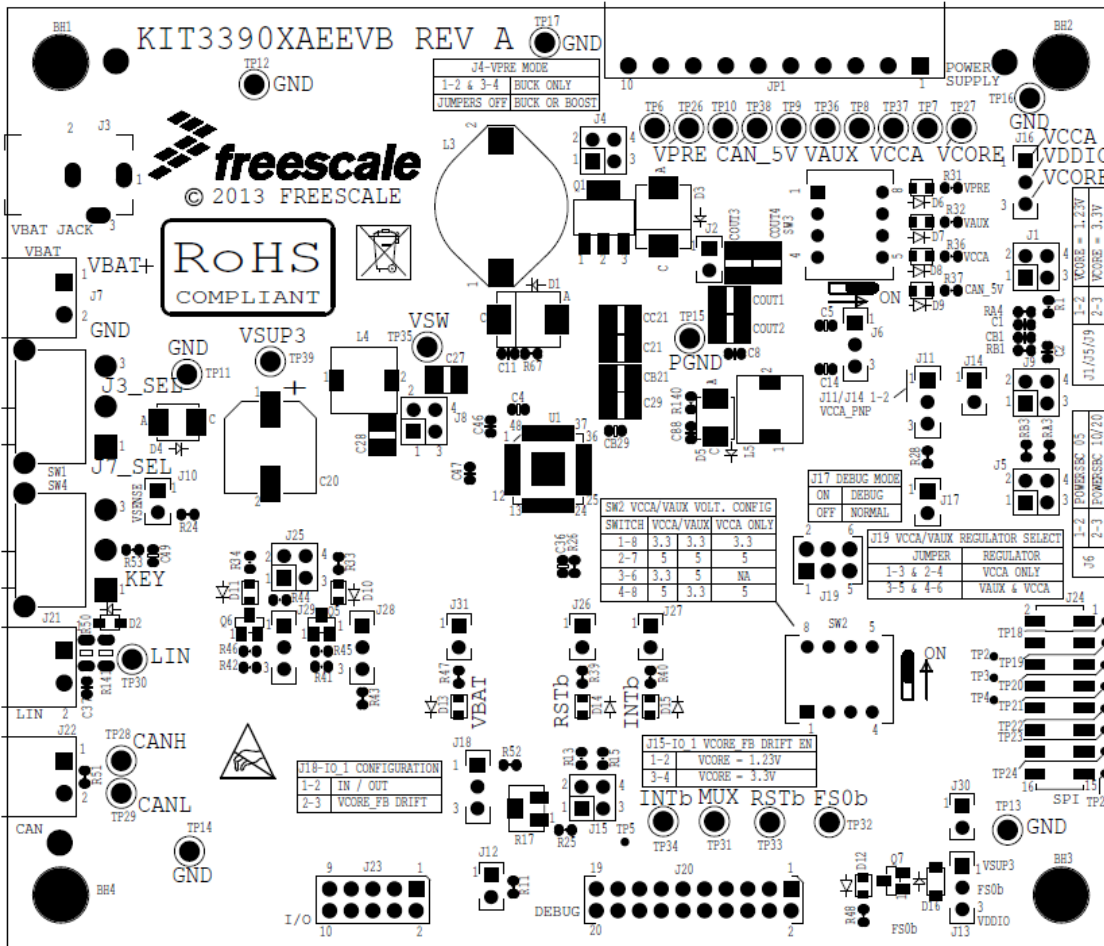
BH1
KIT3390XAEEVB REV A
TP17
GND
TP12
GND
J4-VPRE MODE

| 1-2 & 3-4 | BUCK ONLY |
|---|---|
| JUMPERS OFF | BUCK OR BOOST |

10
JP1
1
POWER SUPPLY
BH2
TP16
GND
J3
2
1
3
VBAT JACK
freescale
© 2013 FREESCALE
RoHS
COMPLIANT
L3
J4
Q1
D3
TP6 TP26 TP10 TP38 TP9 TP36 TP8 TP37 TP7 TP27
VPRE CAN_5V VAUX VCCA VCORE
J16 VCCA
VDDIO
VCORE
SW3
R31 VPRE
D6
R32 VAUX
D7
R36 VCCA
D8
R37 CAN_5V
D9
ON
COUT3
COUT4
J2
COUT1
COUT2
C8
CC21
C21
CB21
C29
CB29
D1
C11 R67
TP15
PGND
VBAT
VBAT+
J7
GND
GND
TP11
VSUP3
TP39
VSW
TP35
L4
C27
C28
J8
C4
C46
C47
U1
C88 R140
D5
L5
C5
J6
C14
J11
J14
J11/J14 1-2
VCCA_PNP
J1
J9
R1
RA4
C1
CB1
RB1
C2
J3_SEL
D4
J7_SEL
J10
VSENSE
R24
SW1
SW4
C20
C36
R26
SW2 VCCA/VAUX VOLT. CONFIG

| SWITCH | VCCA/VAUX | | VCCA ONLY |
|---|---|---|---|
| 1-8 | 3.3 | 3.3 | 3.3 |
| 2-7 | 5 | 5 | 5 |
| 3-6 | 3.3 | 5 | NA |
| 4-8 | 5 | 3.3 | 5 |

J17 DEBUG MODE

| ON | DEBUG |
|---|---|
| OFF | NORMAL |

R28
J17
J19 VCCA/VAUX REGULATOR SELECT

| JUMPER | REGULATOR |
|---|---|
| 1-3 & 2-4 | VCCA ONLY |
| 3-5 & 4-6 | VAUX & VCCA |

J19
RB3
RA3
J5
J1/J5/J9
1-2 VCORE = 1.23V
2-3 VCORE = 3.3V
J6
1-2 POWERSBC 05
2-3 POWERSBC 10/20
R53
C49
KEY
J25
R34
R33
R44
D11
D10
J29
J28
Q6
R46
R42
R45
R41
R43
D2
J21
R50
LIN
TP30
R14
C3
LIN
J31
R47
D13
VBAT
J26
R39
D14
RSTb
J27
R40
D15
INTb
SW2
ON
J24
TP18
TP2
TP19
TP3
TP20
TP4
TP21
TP22
TP23
TP24
SPI
TP2
J22
TP28
CANH
TP29
CANL
R51
CAN
J18-IO_1 CONFIGURATION

| 1-2 | IN / OUT |
|---|---|
| 2-3 | VCORE_FB DRIFT |

J18
R52
R17
R25
R13
R15
J15
TP5
J15-IO_1 VCORE_FB DRIFT EN

| 1-2 | VCORE = 1.23V |
|---|---|
| 3-4 | VCORE = 3.3V |

INTb MUX RSTb FS0b
TP34 TP31 TP33 TP32
J30
TP13
GND
TP14
GND
BH4
J12
R11
9 J23 1
I/O
10 2
19 J20 1
DEBUG
20 2
D12
Q7
D16
R48
FS0b
VSUP3
FS0b
VDDIO
J13
BH3